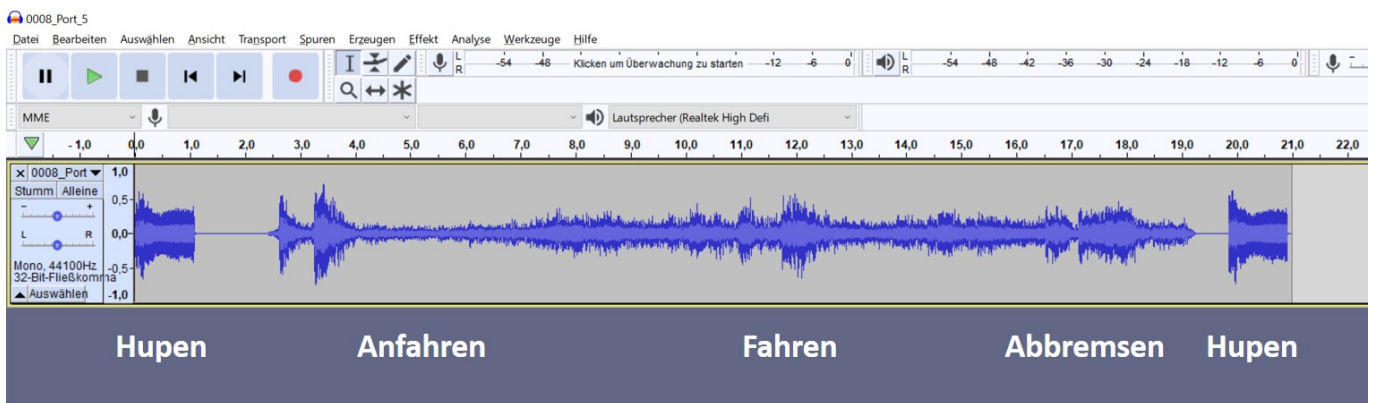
0008_Port_5

Datei Bearbeiten Auswählen Ansicht Transport Spuren Erzeugen Effekt Analyse Werkzeuge Hilfe

L R -54 -48 Klicken um Überwachung zu starten -12 -6 0

L R -54 -48 -42 -36 -30 -24 -18 -12 -6 0

MME

Lautsprecher (Realtek High Defi

-1,0 0,0 1,0 2,0 3,0 4,0 5,0 6,0 7,0 8,0 9,0 10,0 11,0 12,0 13,0 14,0 15,0 16,0 17,0 18,0 19,0 20,0 21,0 22,0

× 0008_Port

Stumm Alleine

- +

L R

Mono, 44100Hz
32-Bit-Fließkomma

Auswählen

1,0
0,5
0,0
-0,5
-1,0

Hupen Anfahren Fahren Abbremsen Hupen